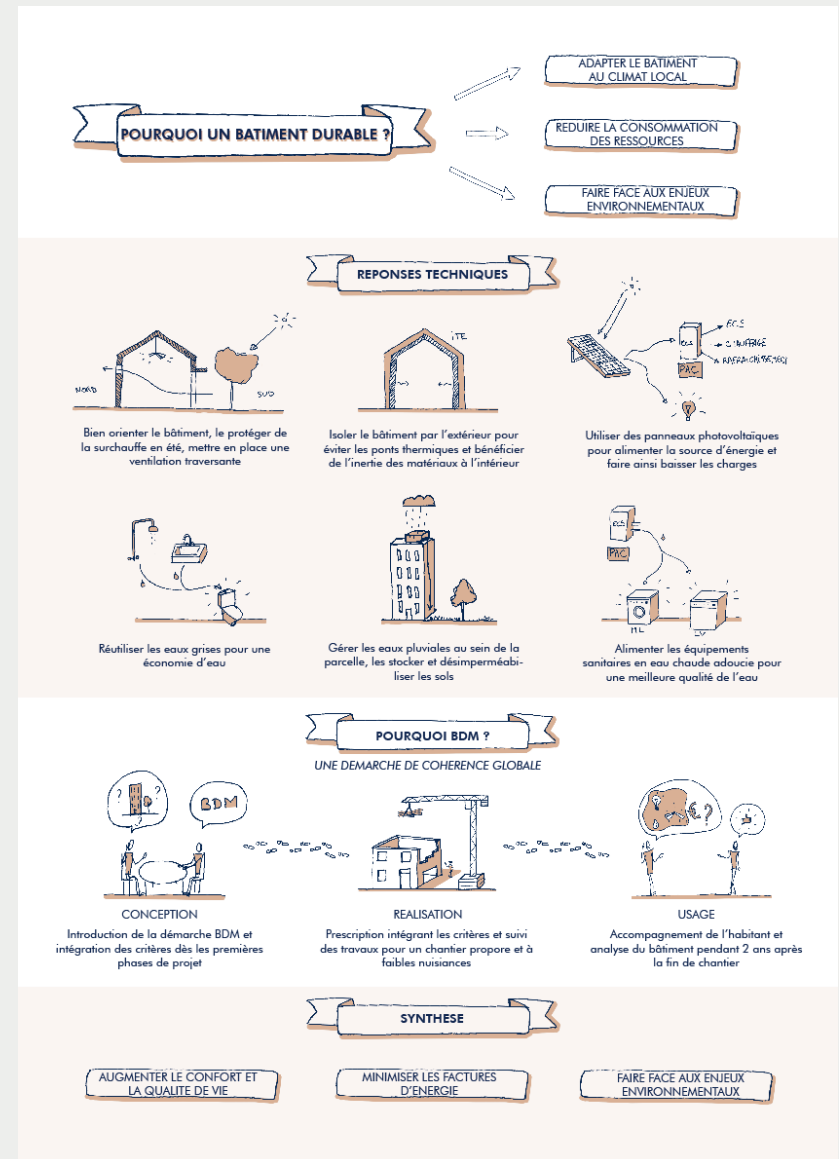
POURQUOI UN BATIMENT DURABLE ?

ADAPTER LE BATIMENT AU CLIMAT LOCAL

REDUIRE LA CONSOMMATION DES RESSOURCES

FAIRE FACE AUX ENJEUX ENVIRONNEMENTAUX

REPONSES TECHNIQUES

NORD

SUD

Bien orienter le bâtiment, le protéger de la surchauffe en été, mettre en place une ventilation traversante

ITE

Isoler le bâtiment par l'extérieur pour éviter les ponts thermiques et bénéficier de l'inertie des matériaux à l'intérieur

ECS

CHAUFFAGE

RAFRAICHISSEMENT

PAC

Utiliser des panneaux photovoltaïques pour alimenter la source d'énergie et faire ainsi baisser les charges

Réutiliser les eaux grises pour une économie d'eau

Gérer les eaux pluviales au sein de la parcelle, les stocker et désimperméabiliser les sols

ECS

PAC

ML

LV

Alimenter les équipements sanitaires en eau chaude adoucie pour une meilleure qualité de l'eau

POURQUOI BDM ?

UNE DEMARCHE DE COHERENCE GLOBALE

BDM

CONCEPTION
Introduction de la démarche BDM et intégration des critères dès les premières phases de projet

REALISATION
Prescription intégrant les critères et suivi des travaux pour un chantier propore et à faibles nuisances

USAGE
Accompagnement de l'habitant et analyse du bâtiment pendant 2 ans après la fin de chantier

SYNTHESE

AUGMENTER LE CONFORT ET LA QUALITE DE VIE

MINIMISER LES FACTURES D'ENERGIE

FAIRE FACE AUX ENJEUX ENVIRONNEMENTAUX